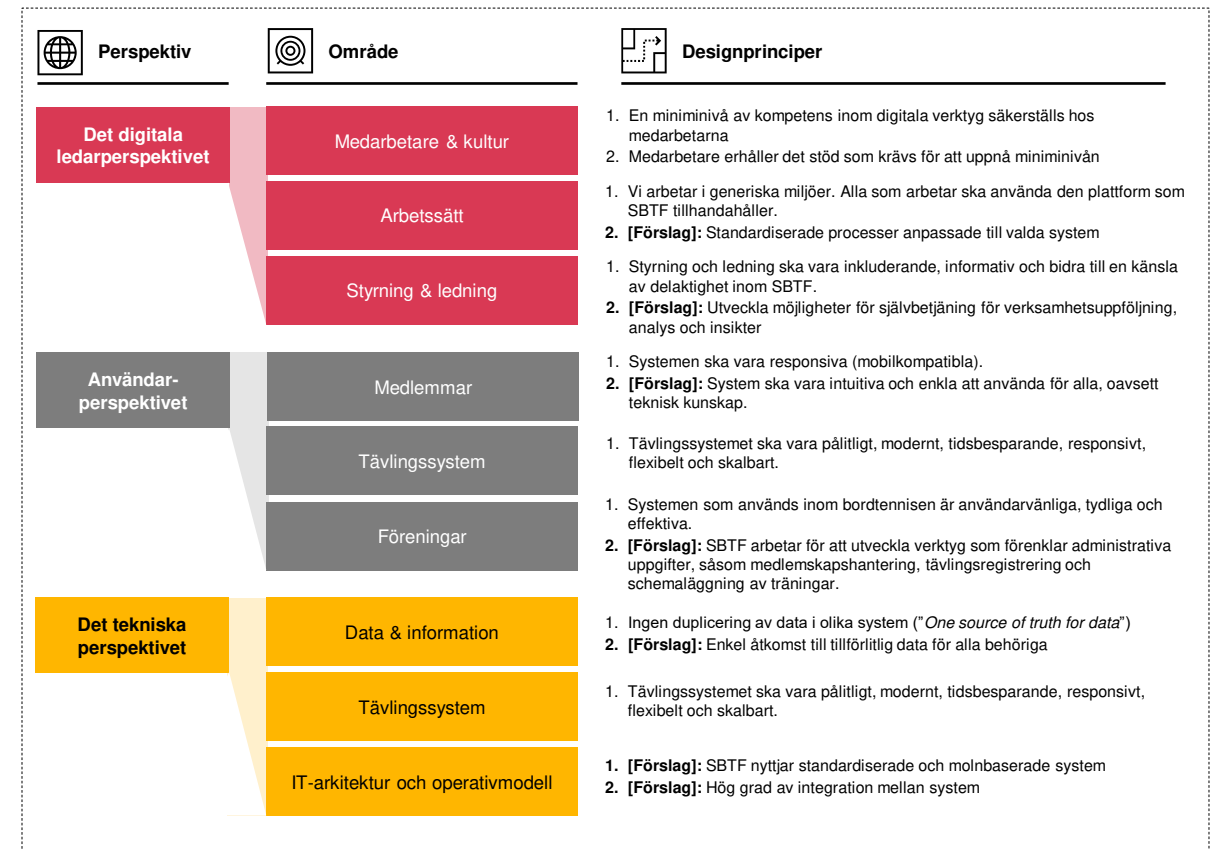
Perspektiv

Område

Designprinciper

Det digitala ledarperspektivet

Medarbetare & kultur

1. En miniminivå av kompetens inom digitala verktyg säkerställs hos medarbetarna
2. Medarbetare erhåller det stöd som krävs för att uppnå miniminivån

Arbetssätt

1. Vi arbetar i generiska miljöer. Alla som arbetar ska använda den plattform som SBTF tillhandahåller.
**2. [Förslag]:** Standardiserade processer anpassade till valda system

Styrning & ledning

1. Styrning och ledning ska vara inkluderande, informativ och bidra till en känsla av delaktighet inom SBTF.
**2. [Förslag]:** Utveckla möjligheter för självbetjäning för verksamhetsuppföljning, analys och insikter

Användarperspektivet

Medlemmar

1. Systemen ska vara responsiva (mobilkompatibla).
**2. [Förslag]:** System ska vara intuitiva och enkla att använda för alla, oavsett teknisk kunskap.

Tävlingssystem

1. Tävlingssystemet ska vara pålitligt, modernt, tidsbesparande, responsivt, flexibelt och skalbart.

Föreningar

1. Systemen som används inom bordtennisen är användarvänliga, tydliga och effektiva.
**2. [Förslag]:** SBTF arbetar för att utveckla verktyg som förenklar administrativa uppgifter, såsom medlemskapshantering, tävlingsregistrering och schemaläggning av träningar.

Det tekniska perspektivet

Data & information

1. Ingen duplicering av data i olika system ("*One source of truth for data*")
**2. [Förslag]:** Enkel åtkomst till tillförlitlig data för alla behöriga

Tävlingssystem

1. Tävlingssystemet ska vara pålitligt, modernt, tidsbesparande, responsivt, flexibelt och skalbart.

IT-arkitektur och operativmodell

**1. [Förslag]:** SBTF nyttjar standardiserade och molnbaserade system
**2. [Förslag]:** Hög grad av integration mellan system